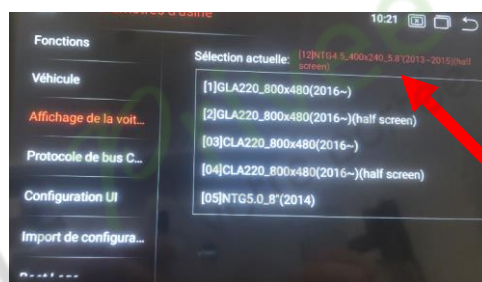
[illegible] d'usine

10:21

Fonctions

Véhicule

Affichage de la voit...

Protocole de bus C...

Configuration UI

Import de configura...

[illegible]

Sélection actuelle: [12]NTG4.5_400x240_5.8"(2013~2015)(half screen)

[1]GLA220_800x480(2016~)

[2]GLA220_800x480(2016~)(half screen)

[03]CLA220_800x480(2016~)

[04]CLA220_800x480(2016~)(half screen)

[05]NTG5.0_8"(2014)